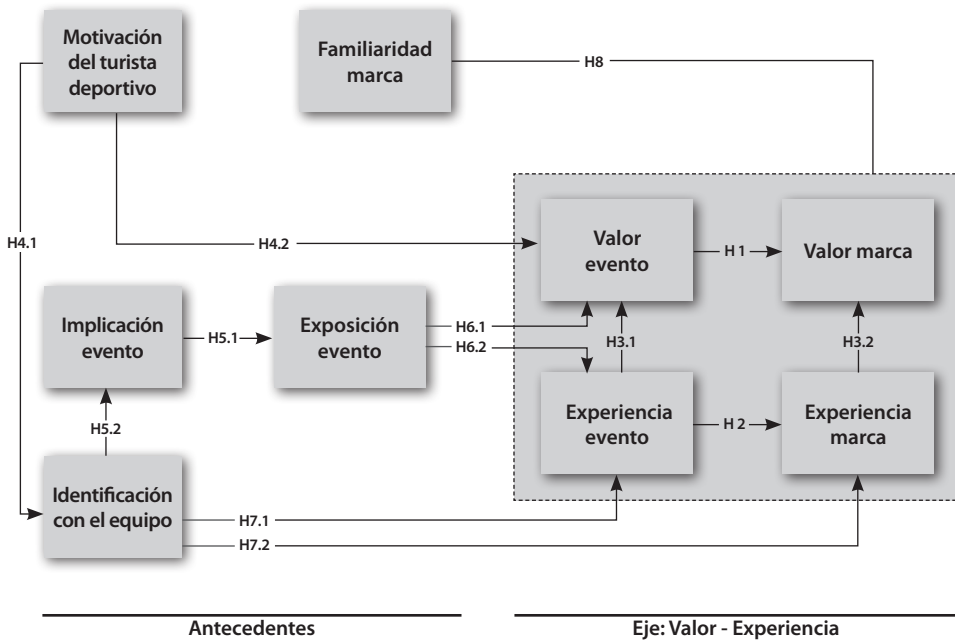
Motivación del turista deportivo

Familiaridad marca

H8

H4.1

H4.2

Valor evento

H 1

Valor marca

Implicación evento

H5.1

Exposición evento

H6.1

H6.2

H3.1

H3.2

H5.2

Experiencia evento

H 2

Experiencia marca

Identificación con el equipo

H7.1

H7.2

Antecedentes

Eje: Valor - Experiencia